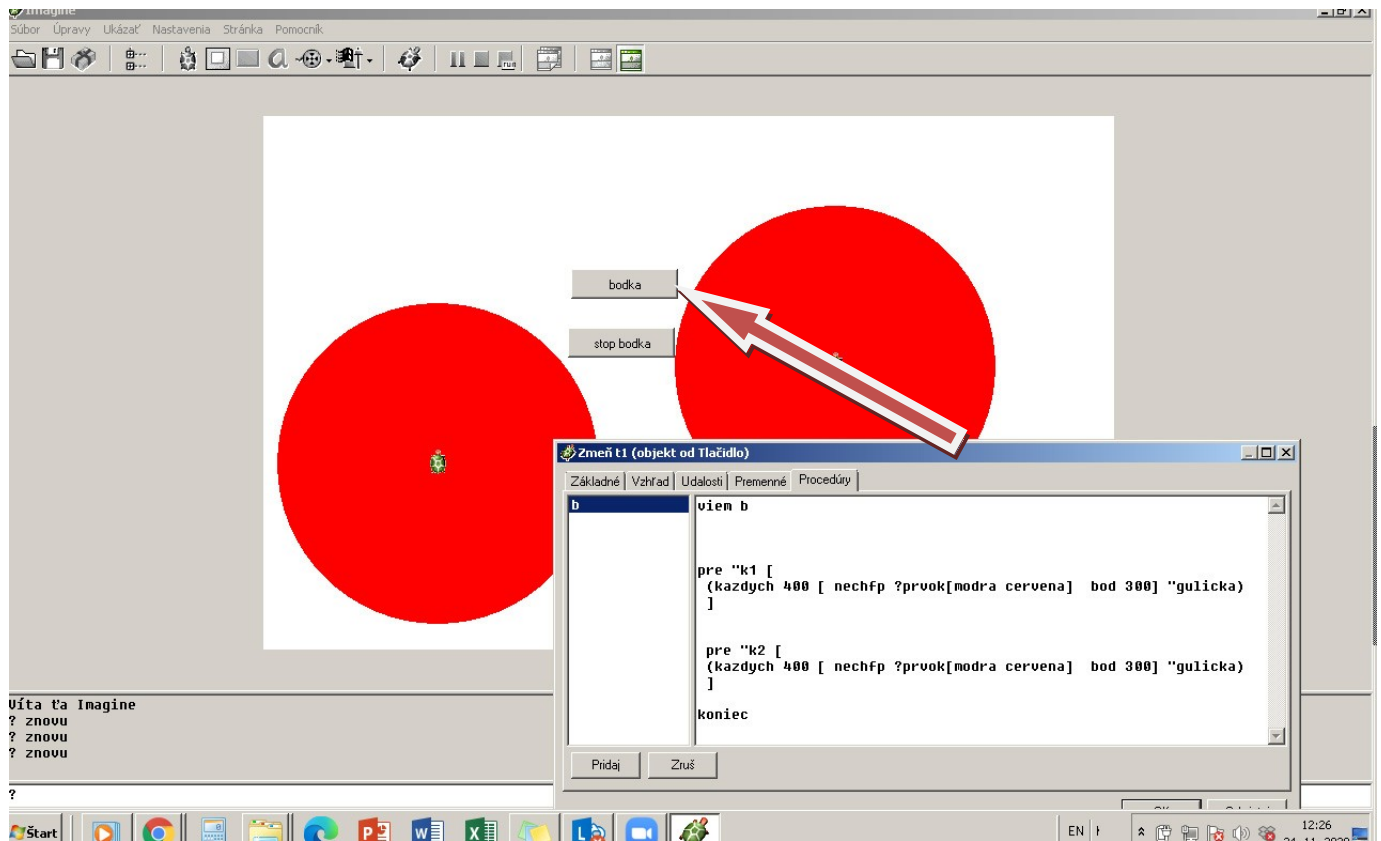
Imagine
Súbor Úpravy Ukázať Nastavenia Stránka Pomocník

bodka

stop bodka

Zmeň t1 (objekt od Tlačidlo)

Základné Vzhľad Udalosti Premenné Procedúry

b

viem b

pre "k1 [
(kazdych 400 [ nechfp ?prvok[modra cervena] bod 300] "gulicka)
]

pre "k2 [
(kazdych 400 [ nechfp ?prvok[modra cervena] bod 300] "gulicka)
]

koniec

Pridaj Zruš

Víta ťa Imagine
? znovu
? znovu
? znovu

?

Štart

EN

12:26